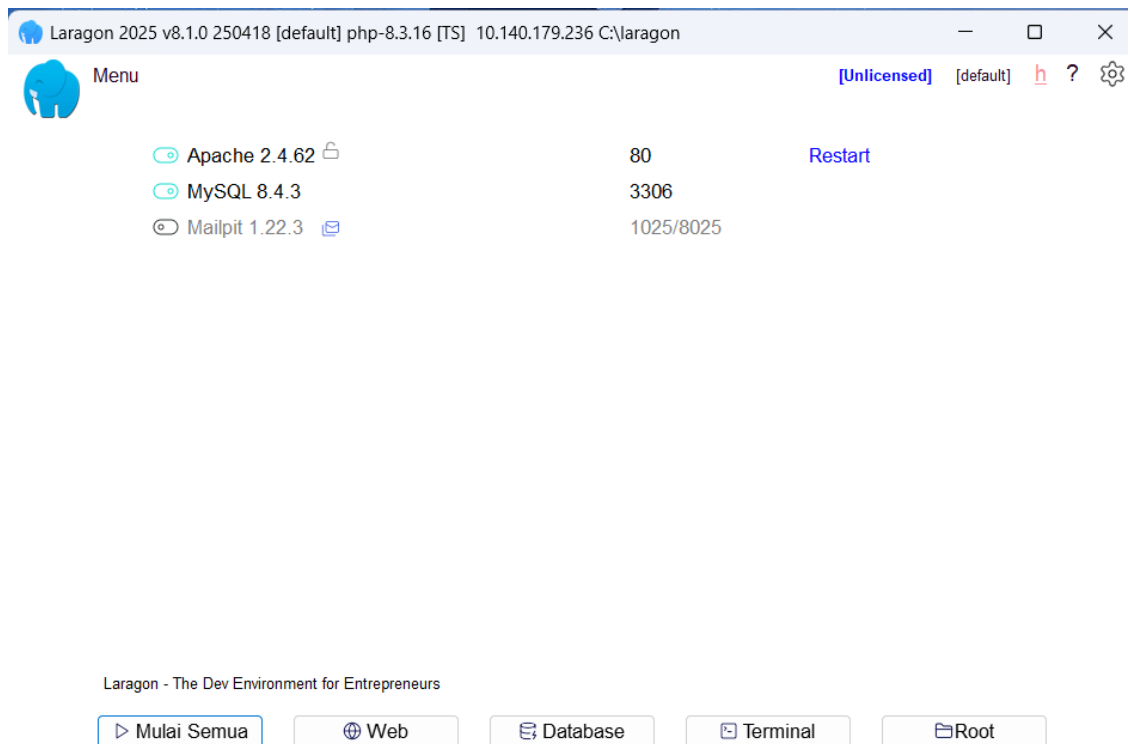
Laragon 2025 v8.1.0 250418 [default] php-8.3.16 [TS] 10.140.179.236 C:\laragon

Menu

[Unlicensed] [default] h ?

Apache 2.4.62 80 Restart

MySQL 8.4.3 3306

Mailpit 1.22.3 1025/8025

Laragon - The Dev Environment for Entrepreneurs

▷ Mulai Semua | Web | Database | Terminal | Root